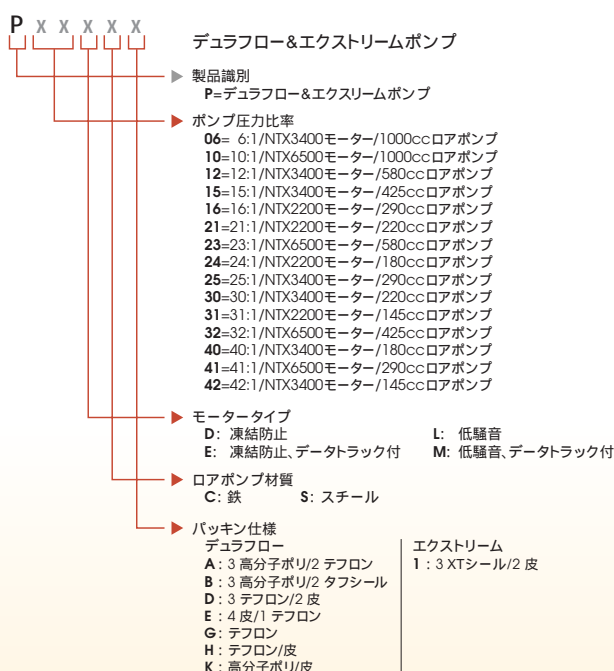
P X X X X X

デュラフロー&エクストリームポンプ

製品識別
P=デュラフロー&エクストリームポンプ

ポンプ圧力比率
06= 6:1/NTX3400モーター/1000ccロアポンプ
10=10:1/NTX6500モーター/1000ccロアポンプ
12=12:1/NTX3400モーター/580ccロアポンプ
15=15:1/NTX3400モーター/425ccロアポンプ
16=16:1/NTX2200モーター/290ccロアポンプ
21=21:1/NTX2200モーター/220ccロアポンプ
23=23:1/NTX6500モーター/580ccロアポンプ
24=24:1/NTX2200モーター/180ccロアポンプ
25=25:1/NTX3400モーター/290ccロアポンプ
30=30:1/NTX3400モーター/220ccロアポンプ
31=31:1/NTX2200モーター/145ccロアポンプ
32=32:1/NTX6500モーター/425ccロアポンプ
40=40:1/NTX3400モーター/180ccロアポンプ
41=41:1/NTX6500モーター/290ccロアポンプ
42=42:1/NTX3400モーター/145ccロアポンプ

モータータイプ
D: 凍結防止
E: 凍結防止、データトラック付
L: 低騒音
M: 低騒音、データトラック付

ロアポンプ材質
C: 鉄
S: スチール

パッキン仕様
デュラフロー
A: 3 高分子ポリ/2 テフロン
B: 3 高分子ポリ/2 タフシール
D: 3 テフロン/2 皮
E: 4 皮/1 テフロン
G: テフロン
H: テフロン/皮
K: 高分子ポリ/皮

エクストリーム
1: 3 XTシール/2 皮